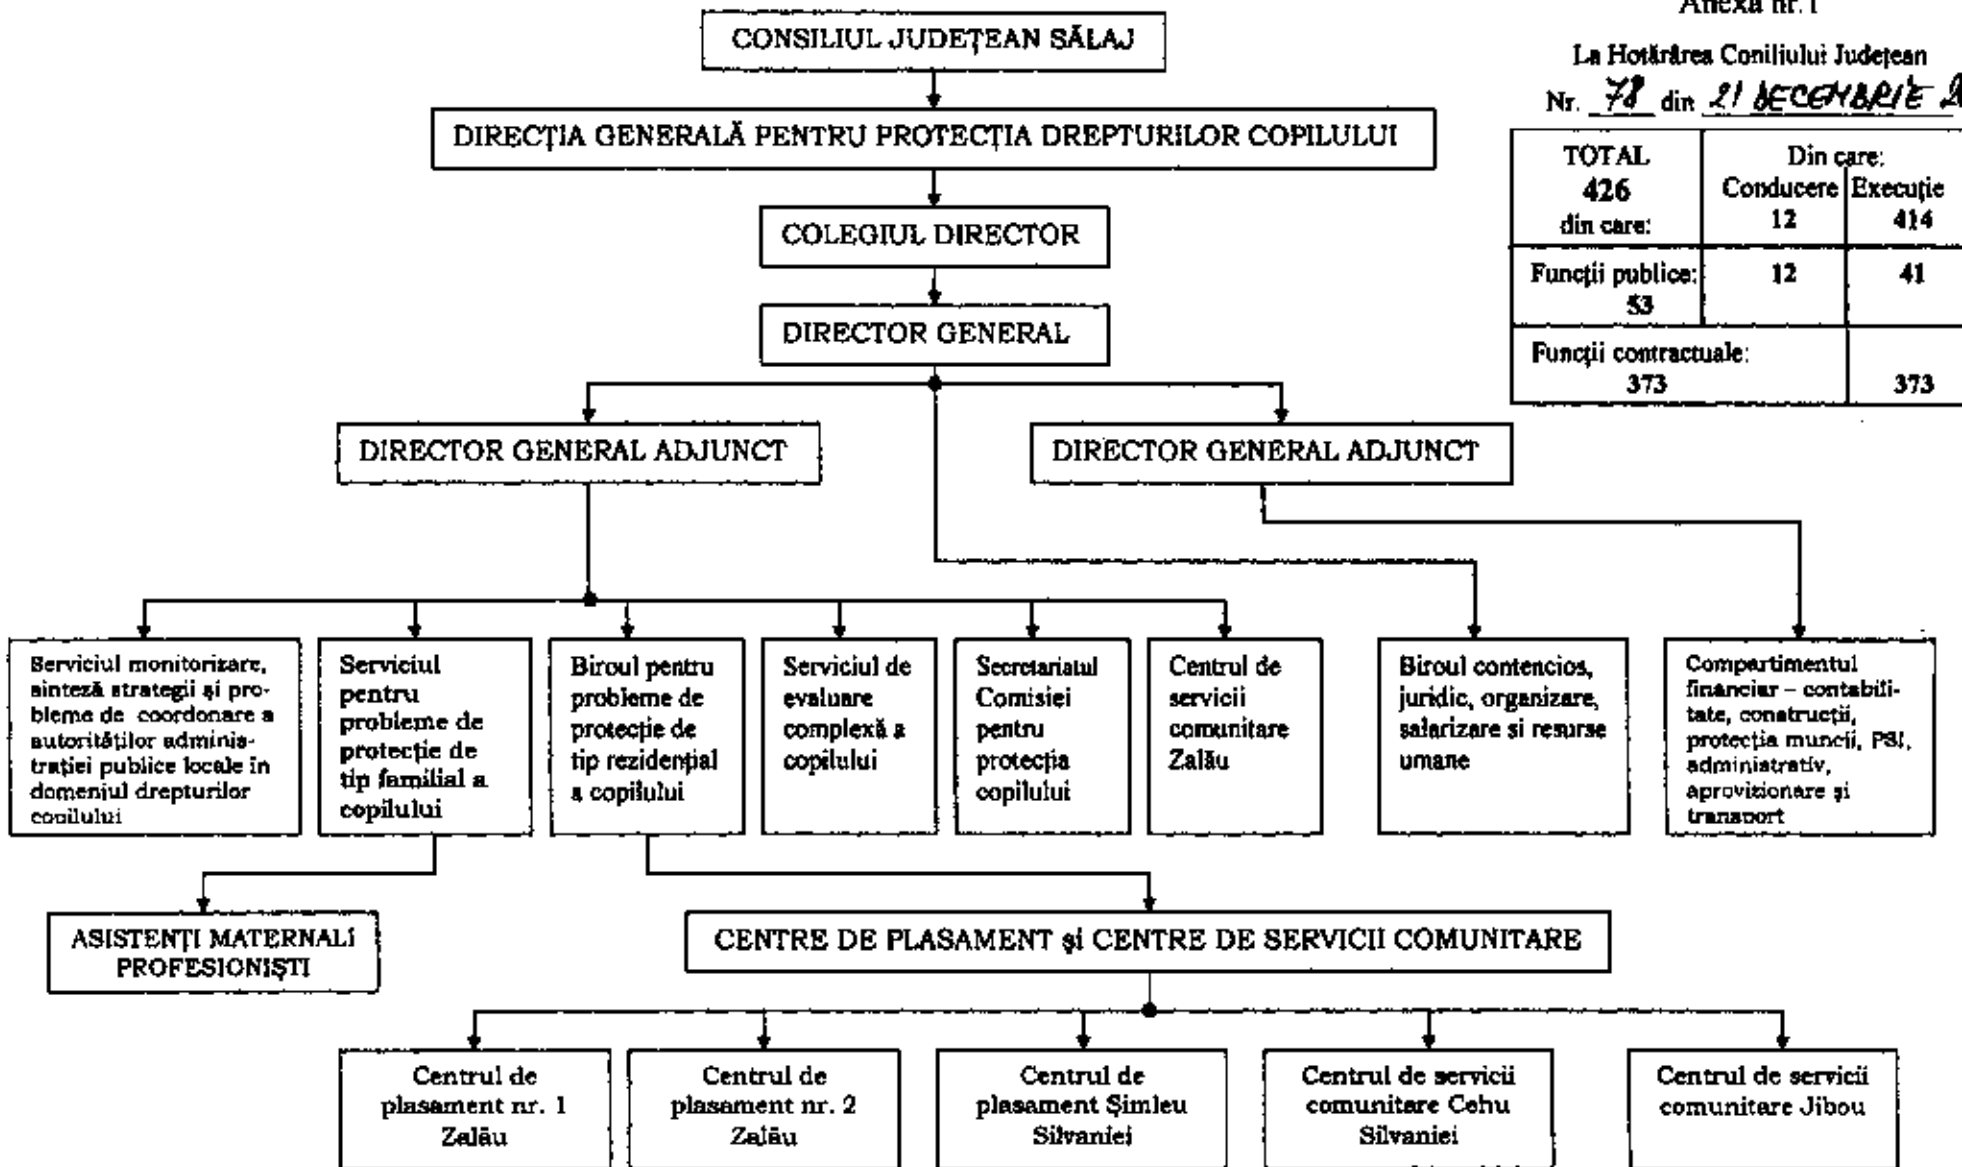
Anexa nr.1

La Hotărârea Coniliului Județean

Nr. 78 din 21 DECEMBRIE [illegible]

| TOTAL 426 din care: | Din care: Conducere 12 | Execuție 414 |
|---|---|---|
| Funcții publice: 53 | 12 | 41 |
| Funcții contractuale: 373 | | 373 |

CONSILIUL JUDEȚEAN SĂLAJ

DIRECȚIA GENERALĂ PENTRU PROTECȚIA DREPTURILOR COPILULUI

COLEGIUL DIRECTOR

DIRECTOR GENERAL

DIRECTOR GENERAL ADJUNCT

DIRECTOR GENERAL ADJUNCT

Serviciul monitorizare, sinteză strategii și probleme de coordonare a autorităților administrației publice locale în domeniul drepturilor copilului

Serviciul pentru probleme de protecție de tip familial a copilului

Biroul pentru probleme de protecție de tip rezidențial a copilului

Serviciul de evaluare complexă a copilului

Secretariatul Comisiei pentru protecția copilului

Centrul de servicii comunitare Zalău

Biroul contencios, juridic, organizare, salarizare și resurse umane

Compartimentul financiar – contabilitate, construcții, protecția muncii, PSI, administrativ, aprovizionare și transport

ASISTENȚI MATERNALI PROFESIONIȘTI

CENTRE DE PLASAMENT și CENTRE DE SERVICII COMUNITARE

Centrul de plasament nr. 1 Zalău

Centrul de plasament nr. 2 Zalău

Centrul de plasament Șimleu Silvaniei

Centrul de servicii comunitare Cehu Silvaniei

Centrul de servicii comunitare Jibou